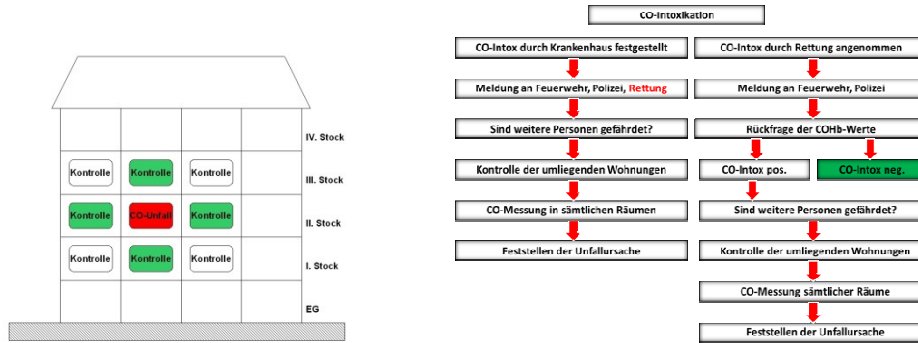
IV. Stock

Kontrolle | Kontrolle | Kontrolle | III. Stock

Kontrolle | CO-Unfall | Kontrolle | II. Stock

Kontrolle | Kontrolle | Kontrolle | I. Stock

EG

CO-Intoxikation

CO-Intox durch Krankenhaus festgestellt

Meldung an Feuerwehr, Polizei, Rettung

Sind weitere Personen gefährdet?

Kontrolle der umliegenden Wohnungen

CO-Messung in sämtlichen Räumen

Feststellen der Unfallursache

CO-Intox durch Rettung angenommen

Meldung an Feuerwehr, Polizei

Rückfrage der COHb-Werte

CO-Intox pos.

CO-Intox neg.

Sind weitere Personen gefährdet?

Kontrolle der umliegenden Wohnungen

CO-Messung sämtlicher Räume

Feststellen der Unfallursache